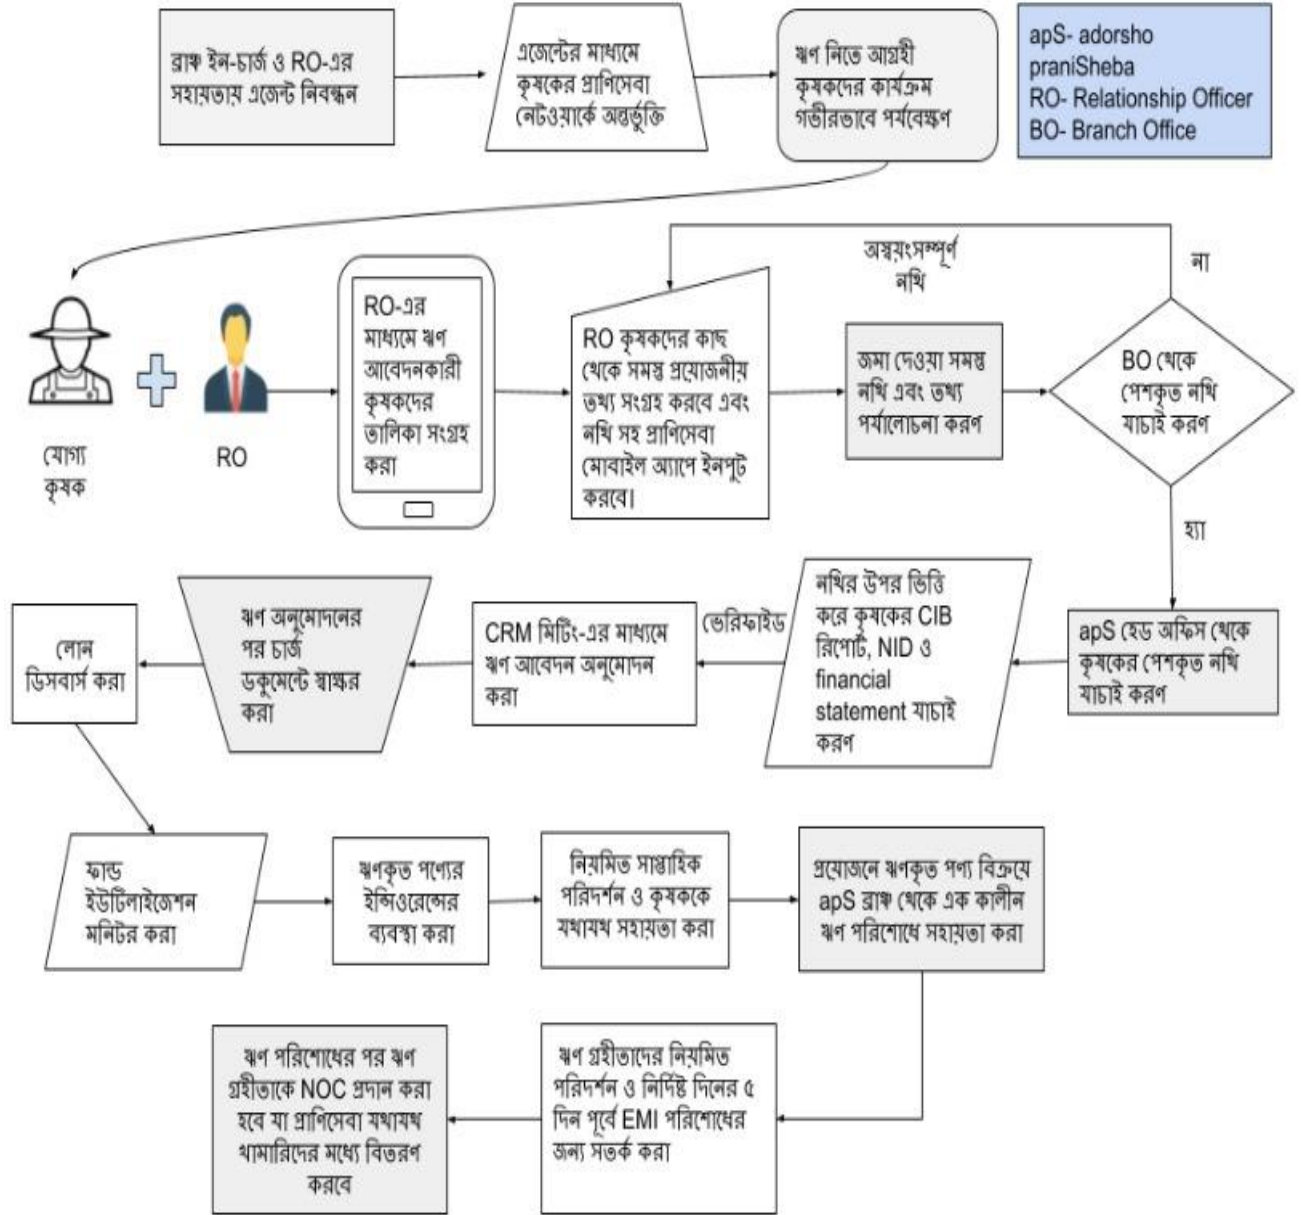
ব্রাঞ্চ ইন-চার্জ ও RO-এর সহায়তায় এজেন্ট নিবন্ধন

এজেন্টের মাধ্যমে কৃষকের প্রাণিসেবা নেটওয়ার্কে অন্তর্ভুক্তি

ঋণ নিতে আগ্রহী কৃষকদের কার্যক্রম গভীরভাবে পর্যবেক্ষণ

apS- adorsho praniSheba
RO- Relationship Officer
BO- Branch Office

যোগ্য কৃষক

RO

RO-এর মাধ্যমে ঋণ আবেদনকারী কৃষকদের তালিকা সংগ্রহ করা

অস্বয়ংসম্পূর্ণ নথি

RO কৃষকদের কাছ থেকে সমস্ত প্রয়োজনীয় তথ্য সংগ্রহ করবে এবং নথি সহ প্রাণিসেবা মোবাইল অ্যাপে ইনপুট করবে।

জমা দেওয়া সমস্ত নথি এবং তথ্য পর্যালোচনা করণ

না

BO থেকে পেশকৃত নথি যাচাই করণ

হ্যা

apS হেড অফিস থেকে কৃষকের পেশকৃত নথি যাচাই করণ

নথির উপর ভিত্তি করে কৃষকের CIB রিপোর্ট, NID ও financial statement যাচাই করণ

ভেরিফাইড

CRM মিটিং-এর মাধ্যমে ঋণ আবেদন অনুমোদন করা

ঋণ অনুমোদনের পর চার্জ ডকুমেন্টে স্বাক্ষর করা

লোন ডিসবার্স করা

ফান্ড ইউটিলাইজেশন মনিটর করা

ঋণকৃত পণ্যের ইন্সিওরেন্সের ব্যবস্থা করা

নিয়মিত সাপ্তাহিক পরিদর্শন ও কৃষককে যথাযথ সহায়তা করা

প্রয়োজনে ঋণকৃত পণ্য বিক্রয়ে apS ব্রাঞ্চ থেকে এক কালীন ঋণ পরিশোধে সহায়তা করা

ঋণ গ্রহীতাদের নিয়মিত পরিদর্শন ও নির্দিষ্ট দিনের ৫ দিন পূর্বে EMI পরিশোধের জন্য সতর্ক করা

ঋণ পরিশোধের পর ঋণ গ্রহীতাকে NOC প্রদান করা হবে যা প্রাণিসেবা যথাযথ খামারিদের মধ্যে বিতরণ করবে